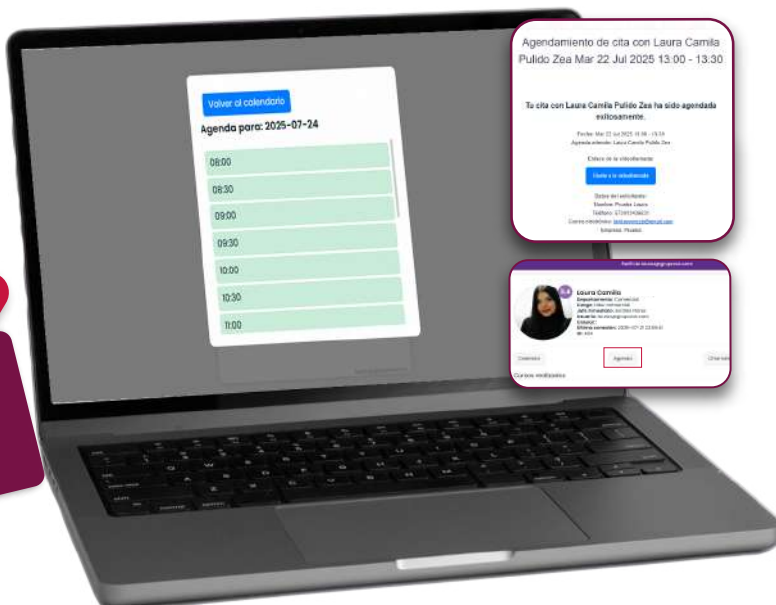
Volver al calendario

Agenda para: 2025-07-24

08:00

08:30

09:00

09:30

10:00

10:30

11:00

Agendamiento de cita con Laura Camila Pulido Zea Mar 22 Jul 2025 13:00 - 13:30

Tu cita con Laura Camila Pulido Zea ha sido agendada exitosamente.

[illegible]

Enlace de la videollamada

Unirte a la videollamada

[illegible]

Laura Camila

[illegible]

Agendar

Cursos realizados